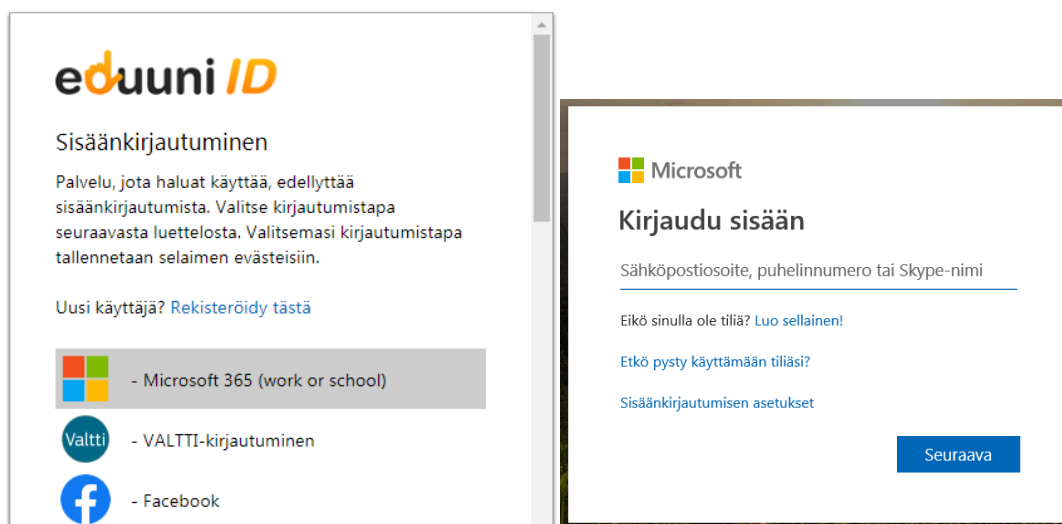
eduuni ID

Sisäänkirjautuminen

Palvelu, jota haluat käyttää, edellyttää sisäänkirjautumista. Valitse kirjautumistapa seuraavasta luettelosta. Valitsemasi kirjautumistapa tallennetaan selaimen evästeisiin.

Uusi käyttäjä? Rekisteröidy tästä

- Microsoft 365 (work or school)

Valtti - VALTTI-kirjautuminen

- Facebook

Microsoft

Kirjaudu sisään

Sähköpostiosoite, puhelinnumero tai Skype-nimi

Eikö sinulla ole tiliä? Luo sellainen!

Etkö pysty käyttämään tiliäsi?

Sisäänkirjautumisen asetukset

Seuraava